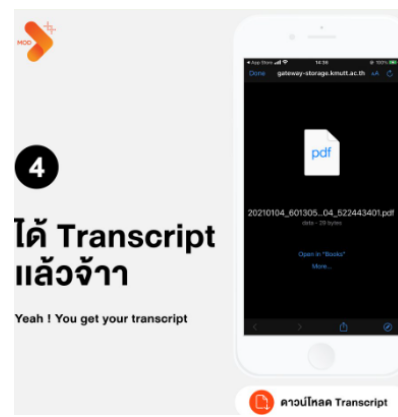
MOD

4

ได้ Transcript แล้วจ้าา

Yeah ! You get your transcript

◂ App Store 14:36 100%

Done gateway-storage.kmutt.ac.th AA

pdf

20210104_601305...04_522443401.pdf

data · 29 bytes

Open in "Books"

More...

ดาวน์โหลด Transcript